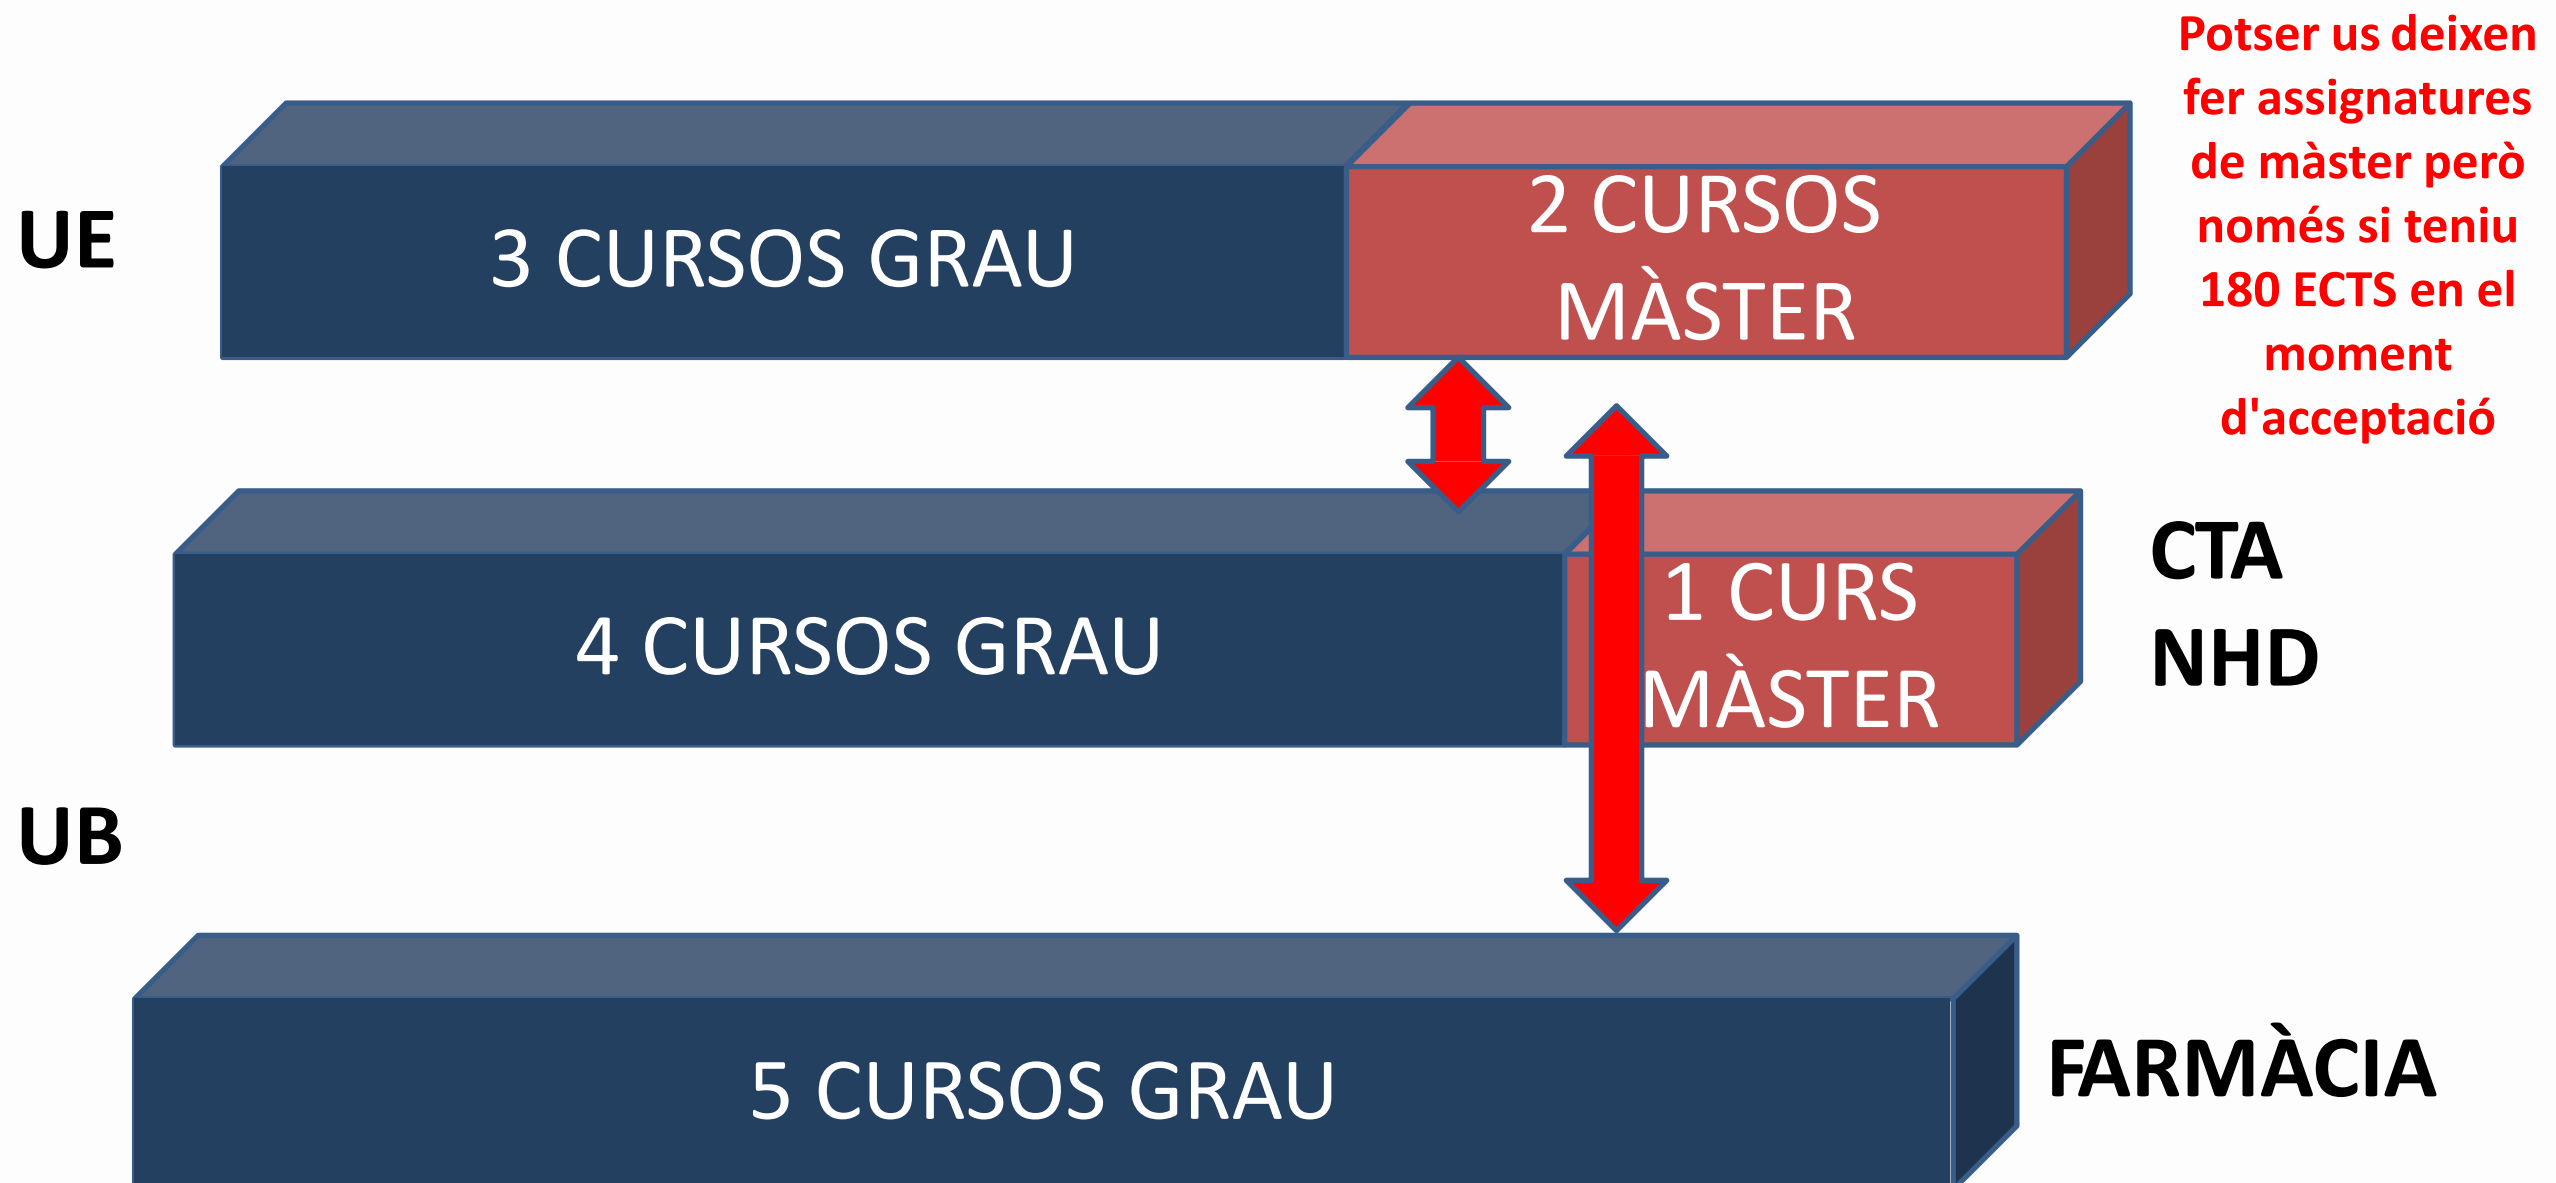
Potser us deixen fer assignatures de màster però només si teniu 180 ECTS en el moment d'acceptació

UE

3 CURSOS GRAU

2 CURSOS MÀSTER

4 CURSOS GRAU

1 CURS MÀSTER

CTA
NHD

UB

5 CURSOS GRAU

FARMÀCIA